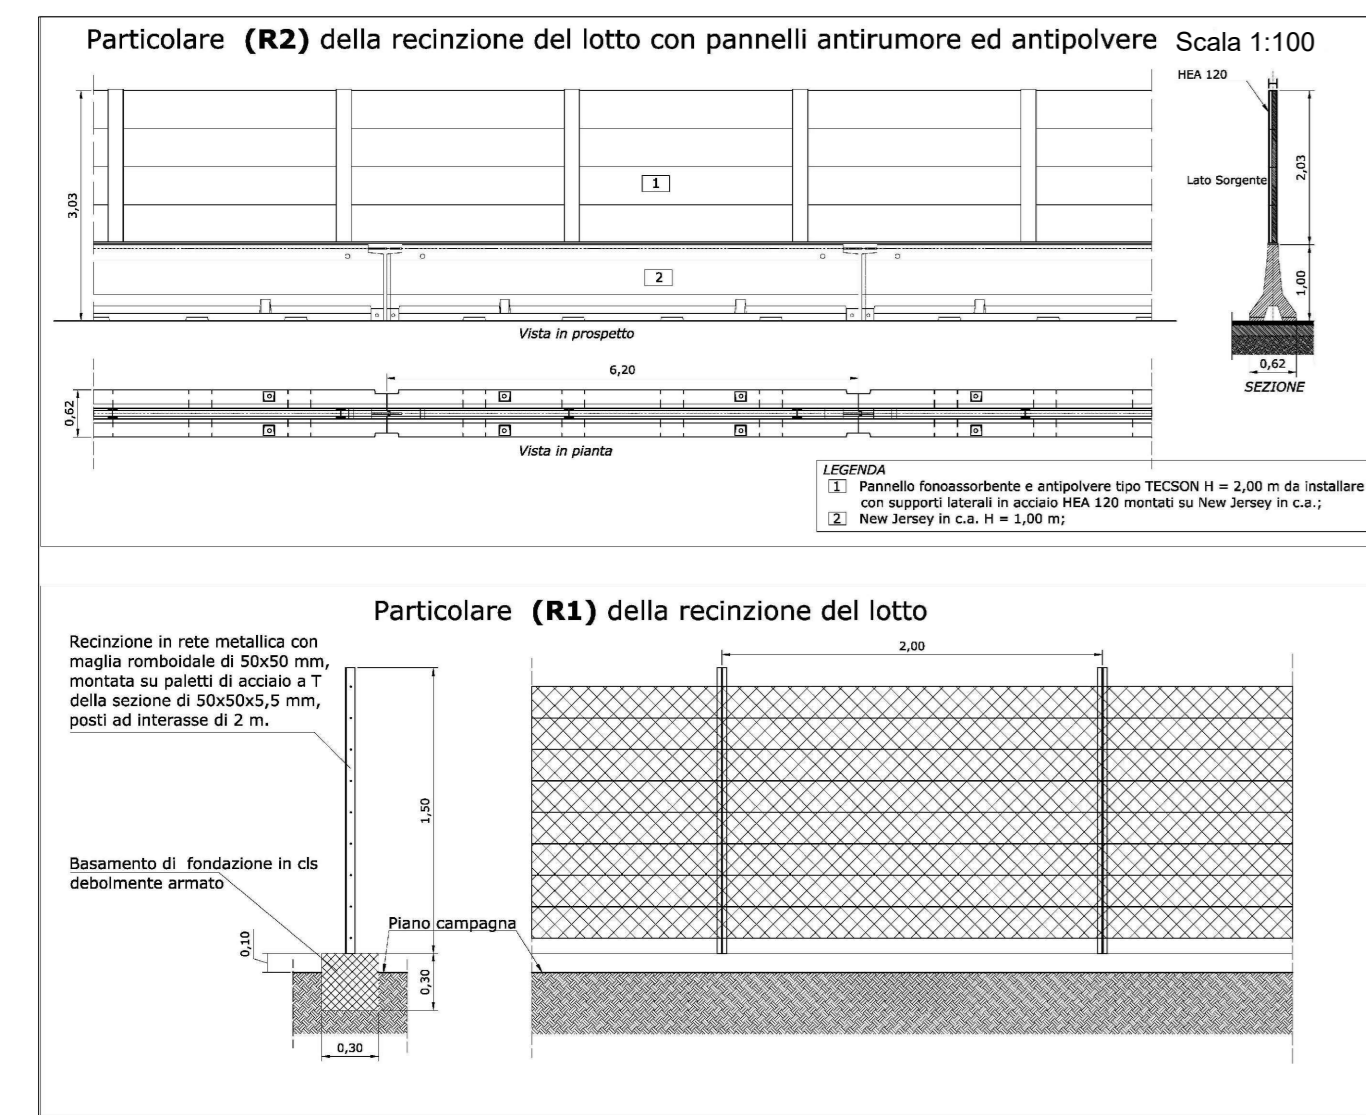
Particolare **(R2)** della recinzione del lotto con pannelli antirumore ed antipolvere Scala 1:100

HEA 120

Lato Sorgente

2,03

1,00

0,62

SEZIONE

3,03

1

2

Vista in prospetto

6,20

0,62

Vista in pianta

LEGENDA
1 Pannello fonoassorbente e antipolvere tipo TECSON H = 2,00 m da installare con supporti laterali in acciaio HEA 120 montati su New Jersey in c.a.;
2 New Jersey in c.a. H = 1,00 m;

Particolare **(R1)** della recinzione del lotto

Recinzione in rete metallica con maglia romboidale di 50x50 mm, montata su paletti di acciaio a T della sezione di 50x50x5,5 mm, posti ad interasse di 2 m.

1,50

Basamento di fondazione in cls debolmente armato

Piano campagna

0,10

0,30

0,30

2,00